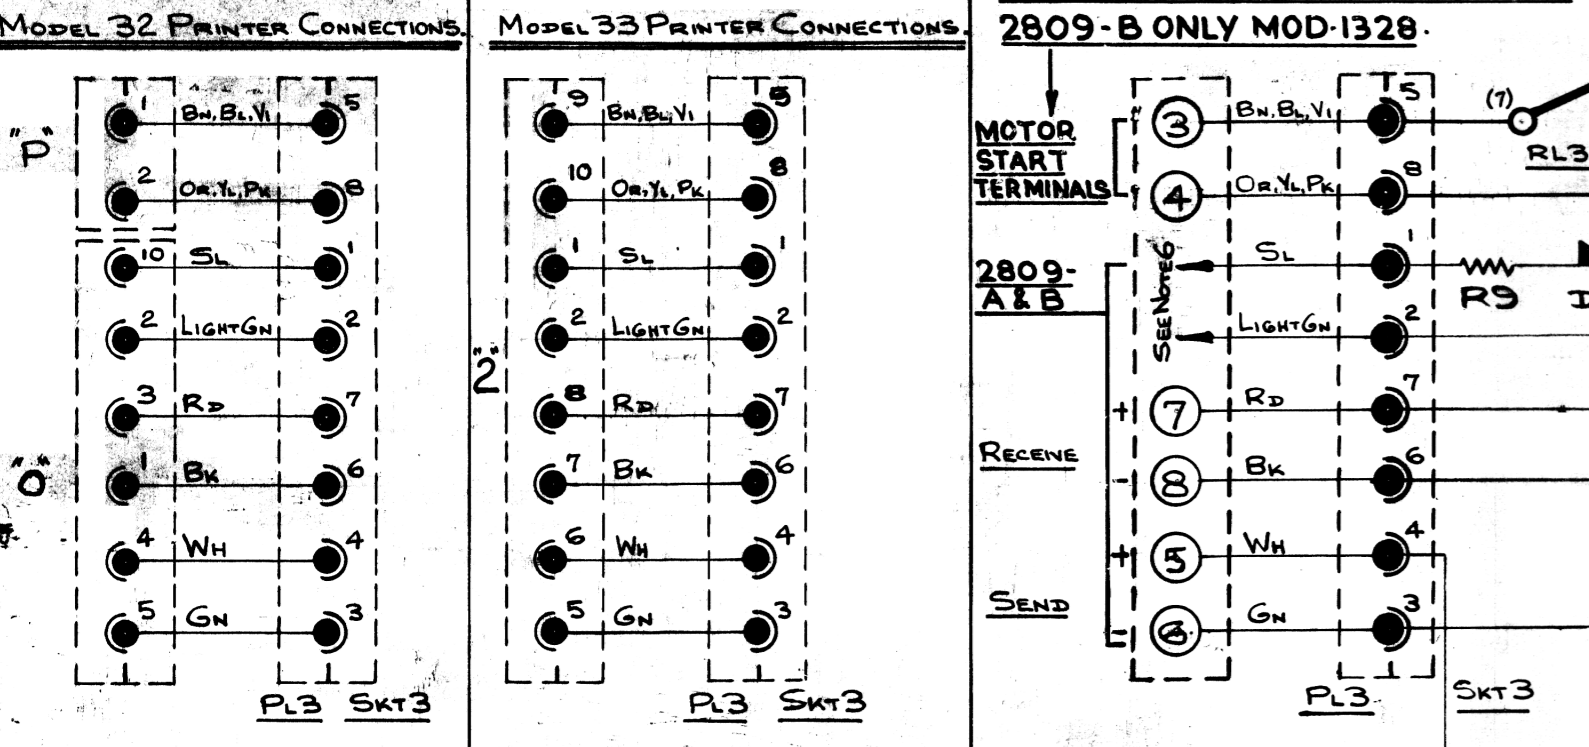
MODEL 32 PRINTER CONNECTIONS.

"P"

"O"

| | | |
|---|---|---|
| 1 | BN, BL, VI | 5 |
| 2 | OR, YL, PK | 8 |
| 10 | SL | 1 |
| 2 | LIGHT GN | 2 |
| 3 | RD | 7 |
| 1 | BK | 6 |
| 4 | WH | 4 |
| 5 | GN | 3 |

PL3 SKT3

MODEL 33 PRINTER CONNECTIONS.

"2"

| | | |
|---|---|---|
| 9 | BN, BL, VI | 5 |
| 10 | OR, YL, PK | 8 |
| 1 | SL | 1 |
| 2 | LIGHT GN | 2 |
| 8 | RD | 7 |
| 7 | BK | 6 |
| 6 | WH | 4 |
| 5 | GN | 3 |

PL3 SKT3

2809-B ONLY MOD-1328.

MOTOR START TERMINALS

2809-A & B

SEE NOTE 6

RECEIVE

SEND

| | | | |
|---|---|---|---|
| | 3 | BN, BL, VI | 5 |
| | 4 | OR, YL, PK | 8 |
| | | SL | 1 |
| | | LIGHT GN | 2 |
| + | 7 | RD | 7 |
| - | 8 | BK | 6 |
| + | 5 | WH | 4 |
| - | 6 | GN | 3 |

(7)

RL3

R9

PL3 SKT3